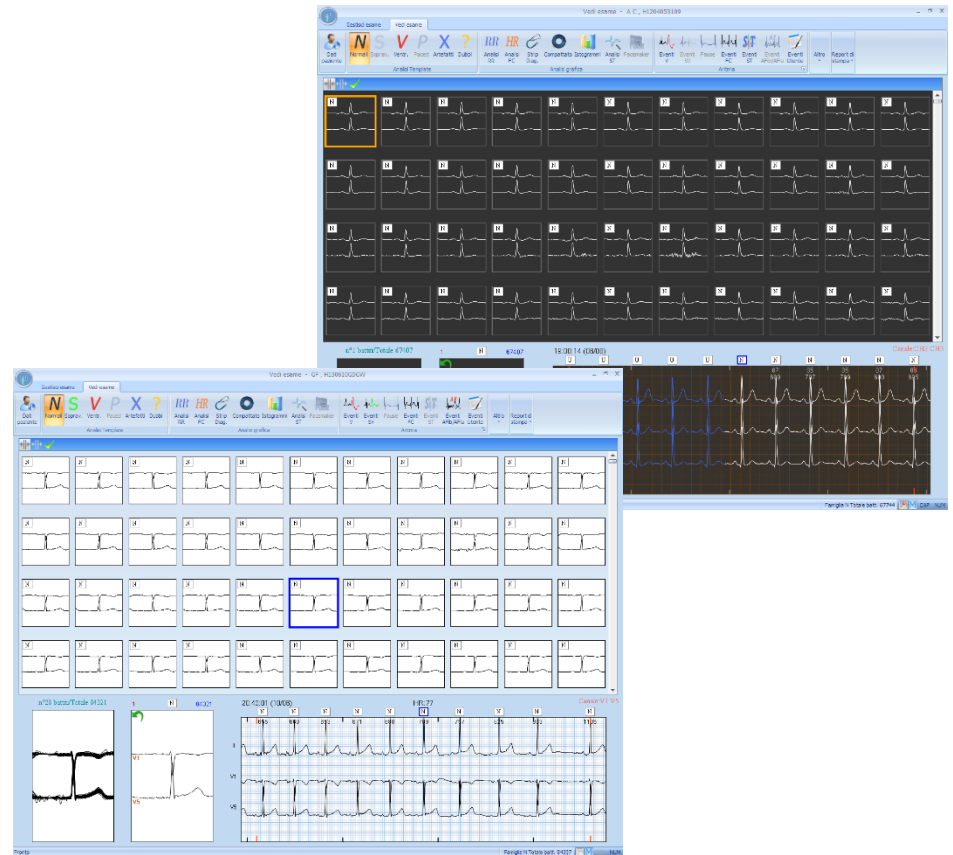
Vedi esame - A C , H1204853100

Gestisci esame Vedi esame

Dati paziente

N Normali S Sopraventricolari V Ventr. P Paced X Artefatti ? Dubbi

Analisi Template

RR Analisi RR HR Analisi FC Strip Diag. Compattato Istogrammi Analisi ST Pacemaker

Analisi grafica

Eventi V Eventi SV Pause Eventi FC Eventi ST Eventi AFib/AFlu Eventi Utente

Aritmia

Altro Report di stampa

n°1 battiti/Totale 67407

N 67407

18:30:14 (08/08)

Canale C1(I) C3(I)

Famiglia N Totale batt. 67744

Vedi esame - GF , H1208102GW

Gestisci esame Vedi esame

Dati paziente

N Normali S Sopraventr. V Ventr. P Paced X Artefatti ? Dubbi

Analisi Template

RR Analisi RR HR Analisi FC Strip Diag. Compattato Istogrammi Analisi ST Pacemaker

Analisi grafica

Eventi V Eventi SV Pause Eventi FC Eventi ST Eventi AFib/AFlu Eventi Utente

Aritmia

Altro Report di stampa

n°20 battiti/Totale 84321

1 N 84321

20:42:01 (10/08)

HR:77

Canale V1 V5

I

V1

V5

Pronto

Famiglia N Totale batt. 84327

NUM